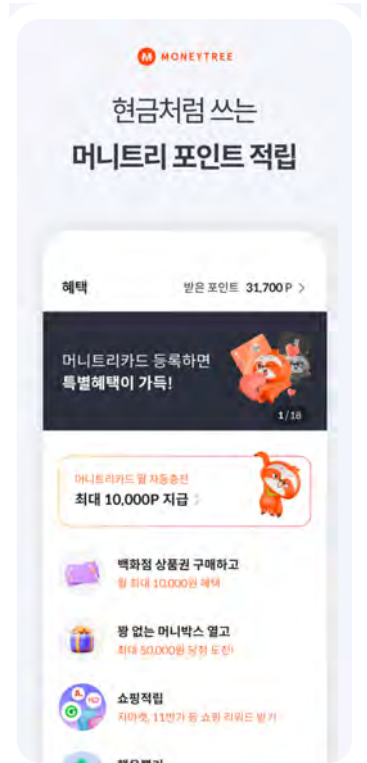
MONEYTREE

현금처럼 쓰는

머니트리 포인트 적립

혜택

받은 포인트 31,700 P >

머니트리카드 등록하면

특별혜택이 가득!

1/18

머니트리카드 월 자동충전

최대 10,000P 지급 >

백화점 상품권 구매하고

월 최대 10,000원 혜택

꽝 없는 머니박스 열고

최대 50,000원 당첨 도전!

쇼핑적립

지마켓, 11번가 등 쇼핑 리워드 받기

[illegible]